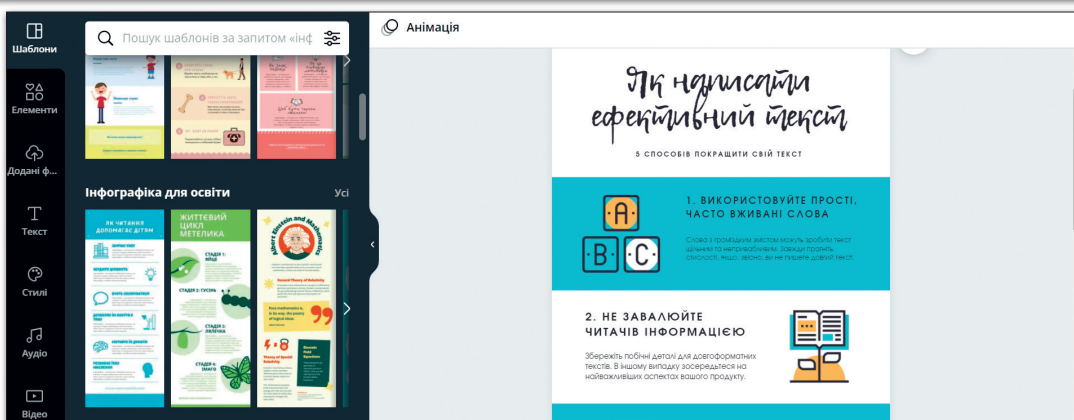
Шаблони

Елементи

Додані ф...

Текст

Стилі

Аудіо

Відео

Пошук шаблонів за запитом «інф

Інфографіка для освіти

Усі

ЯК ЧИТАННЯ ДОПОМАГАЄ ДІТЯМ

ЖИТТЄВИЙ ЦИКЛ МЕТЕЛИКА

СТАДІЯ 1: ЯЙЦЕ

СТАДІЯ 2: ГУСІНЬ

СТАДІЯ 3: ЛЯЛЕЧКА

СТАДІЯ 4: ІМАГО

Albert Einstein and Mathematics

Анімація

Як написати ефективний текст

5 СПОСОБІВ ПОКРАЩИТИ СВІЙ ТЕКСТ

1. ВИКОРИСТОВУЙТЕ ПРОСТІ, ЧАСТО ВЖИВАНІ СЛОВА

A B C

Слова з громіздким змістом можуть зробити текст щільним і неприйнятним. Завжди прагніть стислості, якщо, звісно, ви не пишете довгий текст.

2. НЕ ЗАВАЛЮЙТЕ ЧИТАЧІВ ІНФОРМАЦІЄЮ

Збережіть побічні деталі для довгоформатних текстів. В іншому випадку зосередьтеся на найважливіших аспектах вашого продукту.